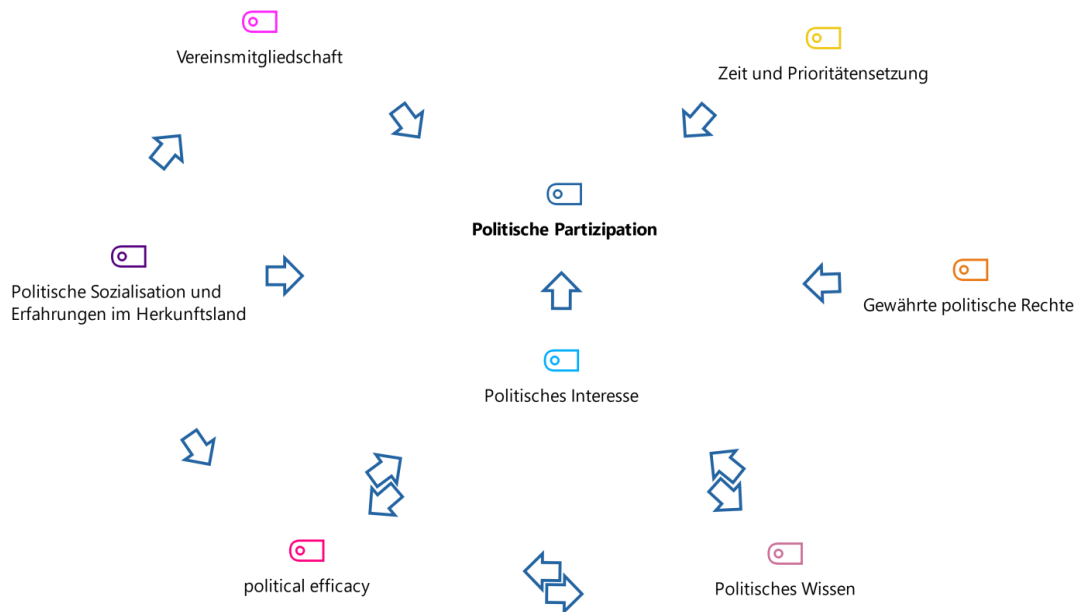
Vereinsmitgliedschaft

Zeit und Prioritätensetzung

Politische Partizipation

Politische Sozialisation und Erfahrungen im Herkunftsland

Gewährte politische Rechte

Politisches Interesse

political efficacy

Politisches Wissen